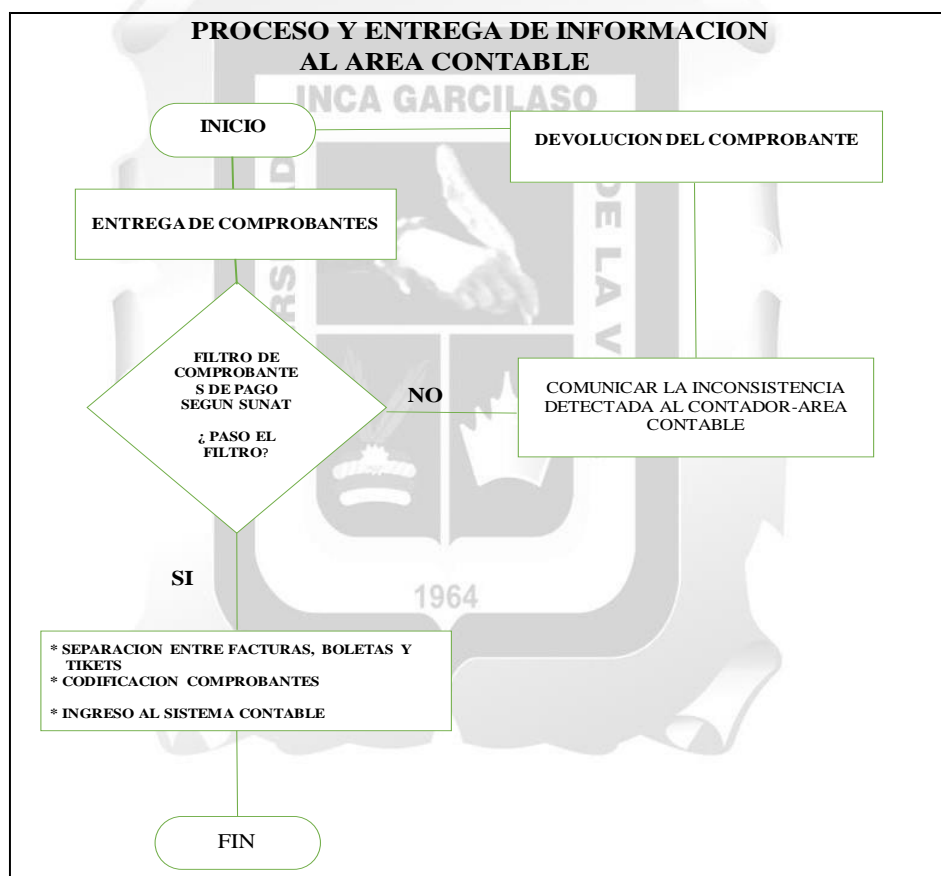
PROCESO Y ENTREGA DE INFORMACION AL AREA CONTABLE

INCA GARCILASO

INICIO

DEVOLUCION DEL COMPROBANTE

ENTREGA DE COMPROBANTES

FILTRO DE COMPROBANTES DE PAGO SEGUN SUNAT

¿ PASO EL FILTRO?

NO

COMUNICAR LA INCONSISTENCIA DETECTADA AL CONTADOR-AREA CONTABLE

SI

1964

* SEPARACION ENTRE FACTURAS, BOLETAS Y TIKETS
* CODIFICACION COMPROBANTES
* INGRESO AL SISTEMA CONTABLE

FIN